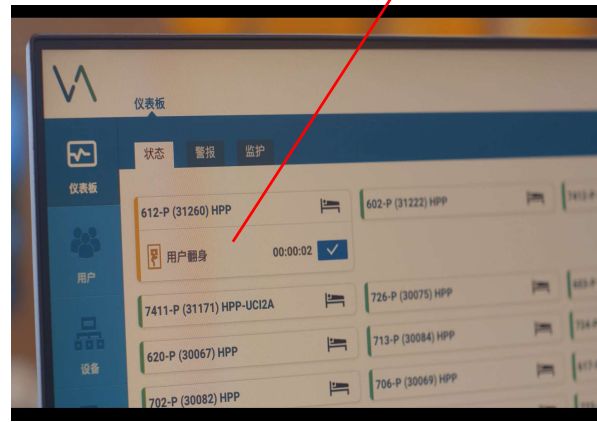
仪表板

仪表板

用户

设备

状态 警报 监护

612-P (31260) HPP

用户翻身 00:00:02

602-P (31222) HPP

7413-P

7411-P (31171) HPP-UCI2A

726-P (30075) HPP

620-P (30067) HPP

713-P (30084) HPP

702-P (30082) HPP

706-P (30069) HPP